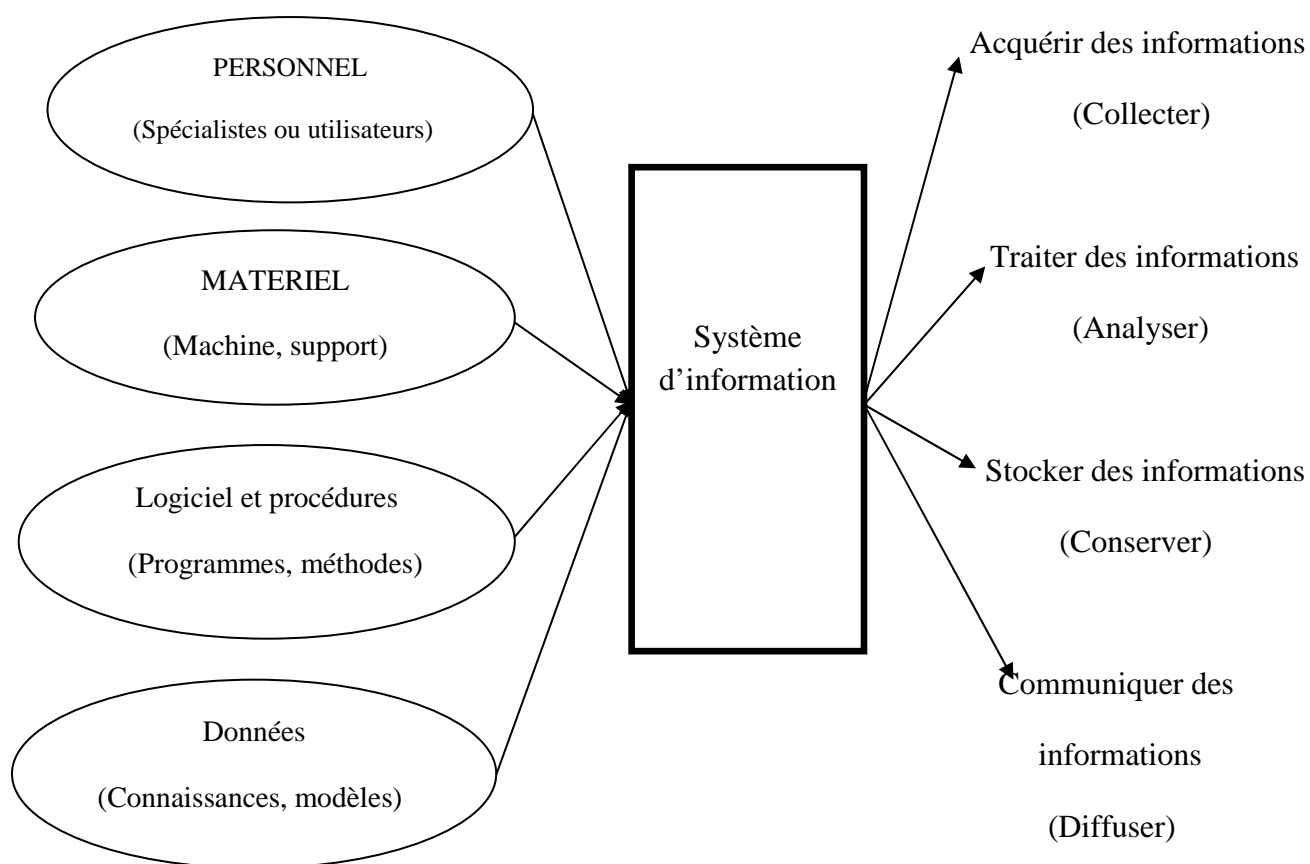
PERSONNEL

(Spécialistes ou utilisateurs)

MATERIEL

(Machine, support)

Logiciel et procédures

(Programmes, méthodes)

Données

(Connaissances, modèles)

Système d'information

Acquérir des informations

(Collecter)

Traiter des informations

(Analyser)

Stocker des informations

(Conserver)

Communiquer des informations

(Diffuser)